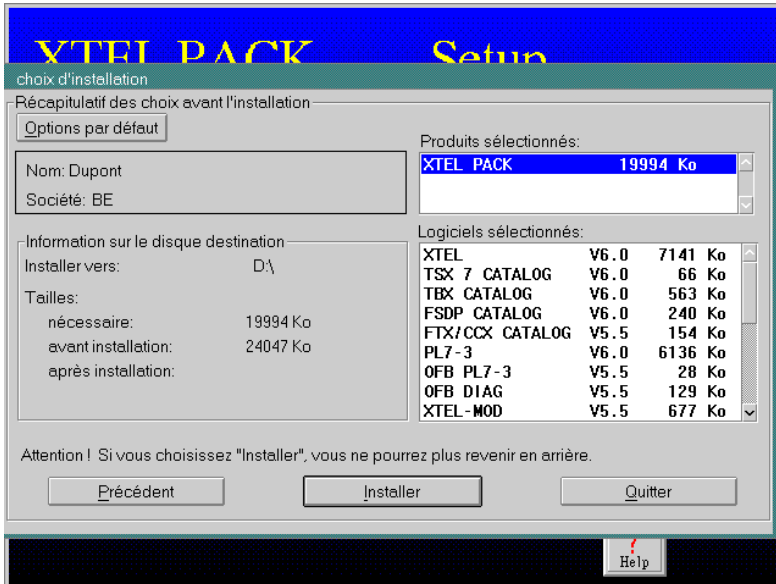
XTEL PACK Setup

choix d'installation

Récapitulatif des choix avant l'installation

Options par défaut

Nom: Dupont

Société: BE

Information sur le disque destination

Installer vers: D:\

Tailles:

nécessaire: 19994 Ko

avant installation: 24047 Ko

après installation:

Produits sélectionnés:

XTEL PACK 19994 Ko

Logiciels sélectionnés:

| | | |
|---|---|---|
| XTEL | V6.0 | 7141 Ko |
| TSX 7 CATALOG | V6.0 | 66 Ko |
| TBX CATALOG | V6.0 | 563 Ko |
| FSDP CATALOG | V6.0 | 240 Ko |
| FTX/CCX CATALOG | V5.5 | 154 Ko |
| PL7-3 | V6.0 | 6136 Ko |
| OFB PL7-3 | V5.5 | 28 Ko |
| OFB DIAG | V5.5 | 129 Ko |
| XTEL-MOD | V5.5 | 677 Ko |

Attention ! Si vous choisissez "Installer", vous ne pourrez plus revenir en arrière.

Précédent

Installer

Quitter

Help